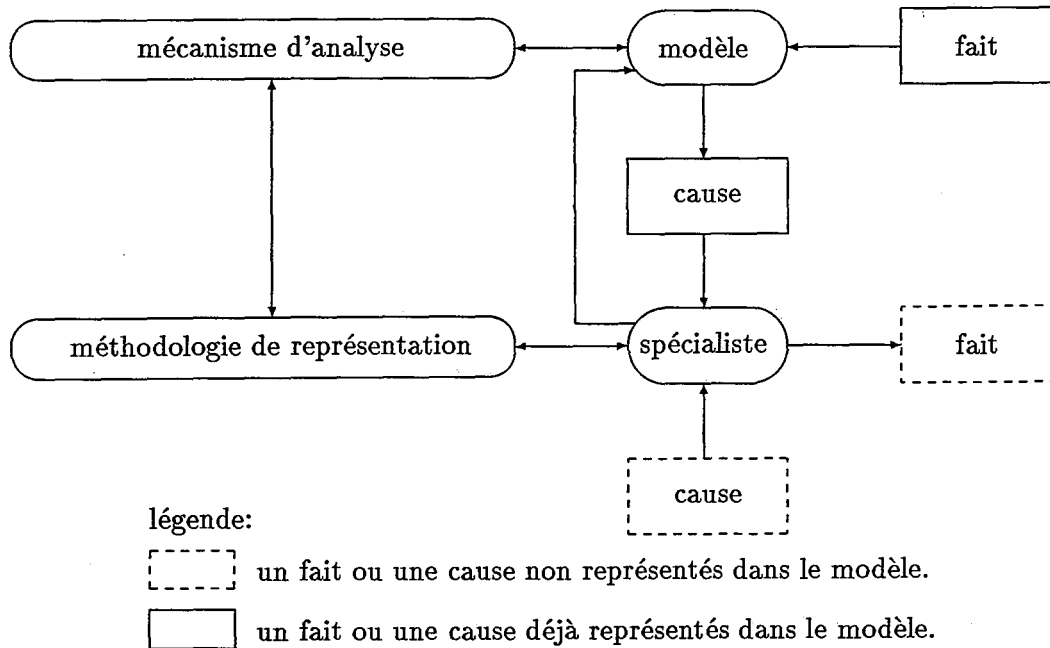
mécanisme d'analyse

modèle

fait

cause

méthodologie de représentation

spécialiste

fait

cause

légende:

un fait ou une cause non représentés dans le modèle.

un fait ou une cause déjà représentés dans le modèle.